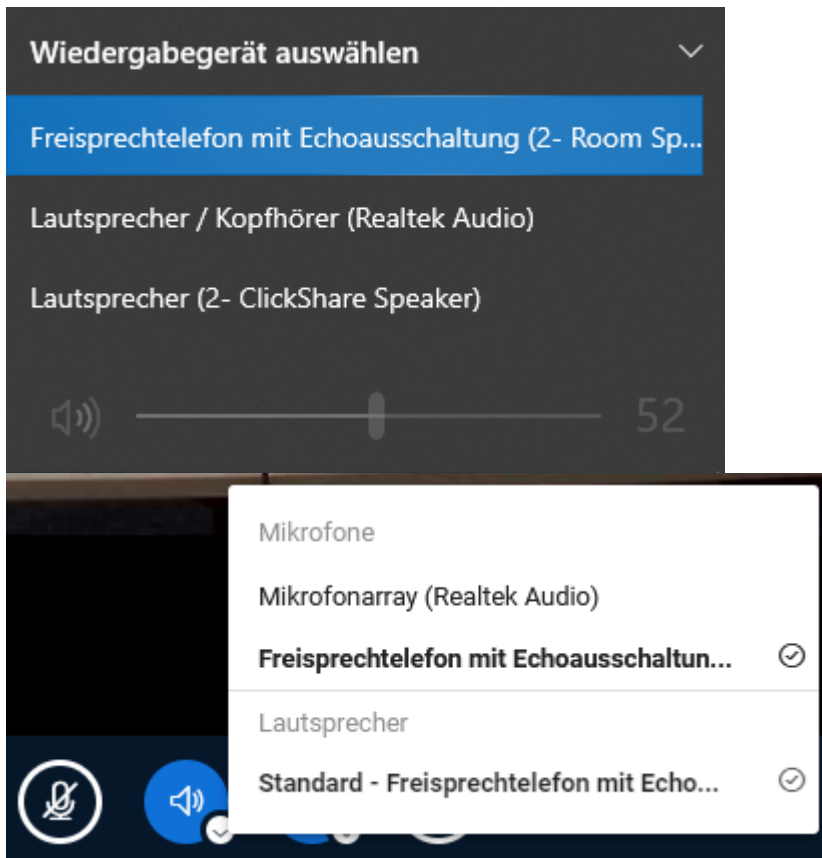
Wiedergabegerät auswählen

Freisprechtelefon mit Echoausschaltung (2- Room Sp...

Lautsprecher / Kopfhörer (Realtek Audio)

Lautsprecher (2- ClickShare Speaker)

52

Mikrofone

Mikrofonarray (Realtek Audio)

Freisprechtelefon mit Echoausschaltun...

Lautsprecher

Standard - Freisprechtelefon mit Echo...